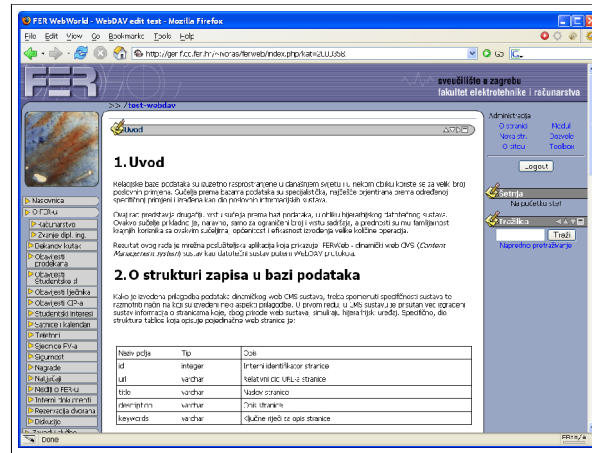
FER WebWorld - WebDAV edit test - Mozilla Firefox

File Edit View Go Bookmarks Tools Help

http://gerl.fcc.fer.hr/~horas/ferweb/index.php/kat=2U,0368

sveučilište u zagrebu
fakultet elektrotehnike i računarstva

>> / test-webdav

Naslovnica
O FER-u
Računarstvo
Zvanje dipl. ing.
Dekanov kutak
Obavijesti prodekana
Obavijesti Studentske sl.
Obavijesti Isporke
Obavijesti CP-a
Studentski interesi
Satnice i kalendar
Tribine
Sjecnica FV-a
Sigurnost
Nagrade
Natječaji
Nadzi o FER-u
Interni dokumenti
Rezervacija dvorana
Diskusije

Uvod

1. Uvod

Relacijske baze podataka su izuzetno rasprostranjene u današnjem svijetu i u nekom obliku koriste se za veliki broj poslovnih primjena. Općenita prema bazama podataka su specijalistička, najčešće orijentirana prema određenoj specifičnoj primjeni i izrađena kao dio poslovnih informacijskih sustava.

Ovaj rad predstavlja drugačiji, vrsta sustava prema bazi podataka, u obliku hijerarhijskog datotečnog sustava. Ovakvo sučelje je različito, je naravno, samo za ograničen broj i vrstu sadržaja, a prednosti su mu familijarnost krajnjih korisnika sa ovakvim sučeljem, općenitost i efikasnost izvođenja velike količine operacija.

Rezultat ovog rada je mrežna poslužiteljska aplikacija koja prikazuje FERWeb - dinamički web CMS (Content Management System) sustav kao datotečni sustav putem WebDAV protokola.

2. O strukturi zapisa u bazi podataka

Kako je izvedena prilagodba podataka dinamičkog web CMS sustava, treba spomenuti specifičnosti sustava te razmotriti način na koji su izvedeni neki aspekti prilagodbe. U prvom redu, u CMS sustavu je prisutan već ugrađeni sustav informacija o stranicama koja, zbog prirode web sustava, simuliraju hijerarhijski uređaj. Specifično, dio strukture tablice koja opisuje pojedinačne web stranice je:

| Naziv polja | Tip | Opis |
|---|---|---|
| id | integer | Interni identifikator stranice |
| url | varchar | Relativni dio URL-a stranice |
| title | varchar | Naslov stranice |
| description | varchar | Opis stranice |
| keywords | varchar | Ključne riječi za opis stranice |

Administracija
O stranici Modul
Nova str. Dozvole
O ulicu Toolbox
Logout

Setnja
Na početku staze

Tražilica
Traži
Napredno pretraživanje

Done